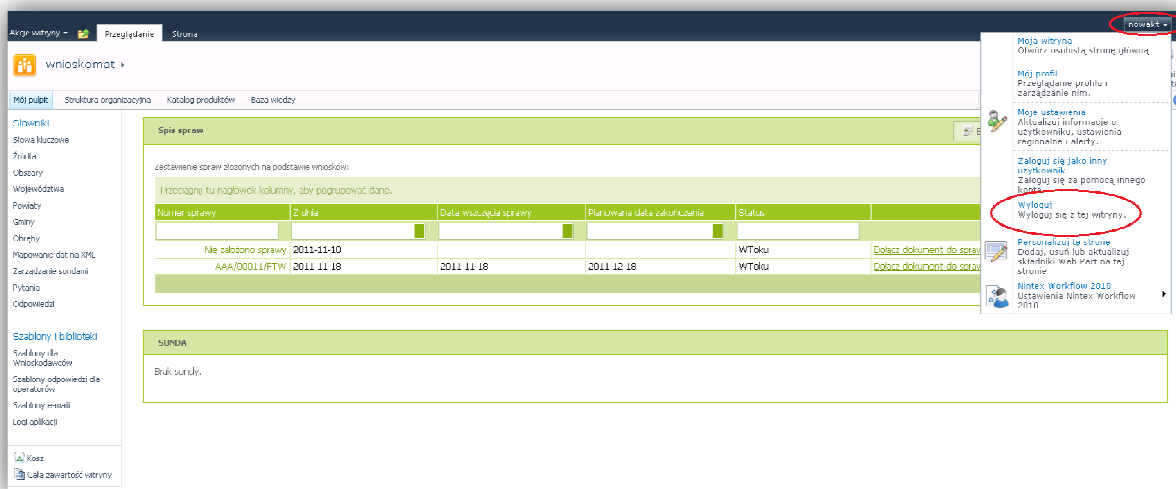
Akcje witryny ▾ Przeglądanie Strona

nowakt ▾

wnioskomat ▸

Mój pulpit Struktura organizacyjna Katalog produktów Baza wiedzy

Słowniki
Słowa kluczowe
Źródła
Obszary
Województwa
Powiaty
Gminy
Obręby
Mapowanie dat na XML
Zarządzanie sondami
Pytania
Odpowiedzi

Szablony i biblioteki
Szablony dla Wnioskodawców
Szablony odpowiedzi dla operatorów
Szablony e-maili
Logi aplikacji

Kosz
Cała zawartość witryny

Spis spraw

Zestawienie spraw złożonych na podstawie wniosków:

Przeciągnij tu nagłówek kolumny, aby pogrupować dane.

| Numer sprawy | Z dnia | Data wszczęcia sprawy | Planowana data zakończenia | Status | |
|---|---|---|---|---|---|
| | | | | | |
| Nie założono sprawy | 2011-11-10 | | | WToku | Dołącz dokument do spraw |
| AAA/00011/FTW | 2011 11 18 | 2011 11 18 | 2011 12 18 | WToku | Dołącz dokument do spraw |

SONDA

Brak sondy.

Moja witryna
Otwórz osobistą stronę główną.

Mój profil
Przeglądanie profilu i zarządzanie nim.

Moje ustawienia
Aktualizuj informacje o użytkowniku, ustawienia regionalne i alerty.

Zaloguj się jako inny użytkownik
Zaloguj się za pomocą innego konta.

Wyloguj
Wyloguj się z tej witryny.

Personalizuj tę stronę
Dodaj, usuń lub aktualizuj składniki Web Part na tej stronie.

Nintex Workflow 2010
Ustawienia Nintex Workflow 2010